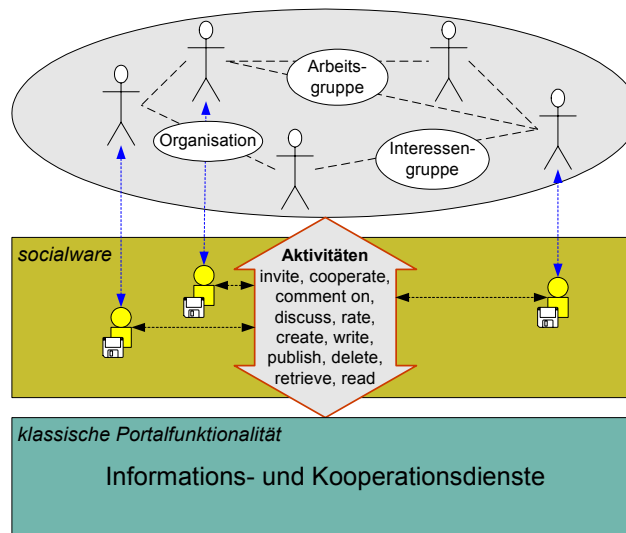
Arbeitsgruppe

Organisation

Interessengruppe

socialware

Aktivitäten
invite, cooperate, comment on, discuss, rate, create, write, publish, delete, retrieve, read

klassische Portalfunktionalität

Informations- und Kooperationsdienste